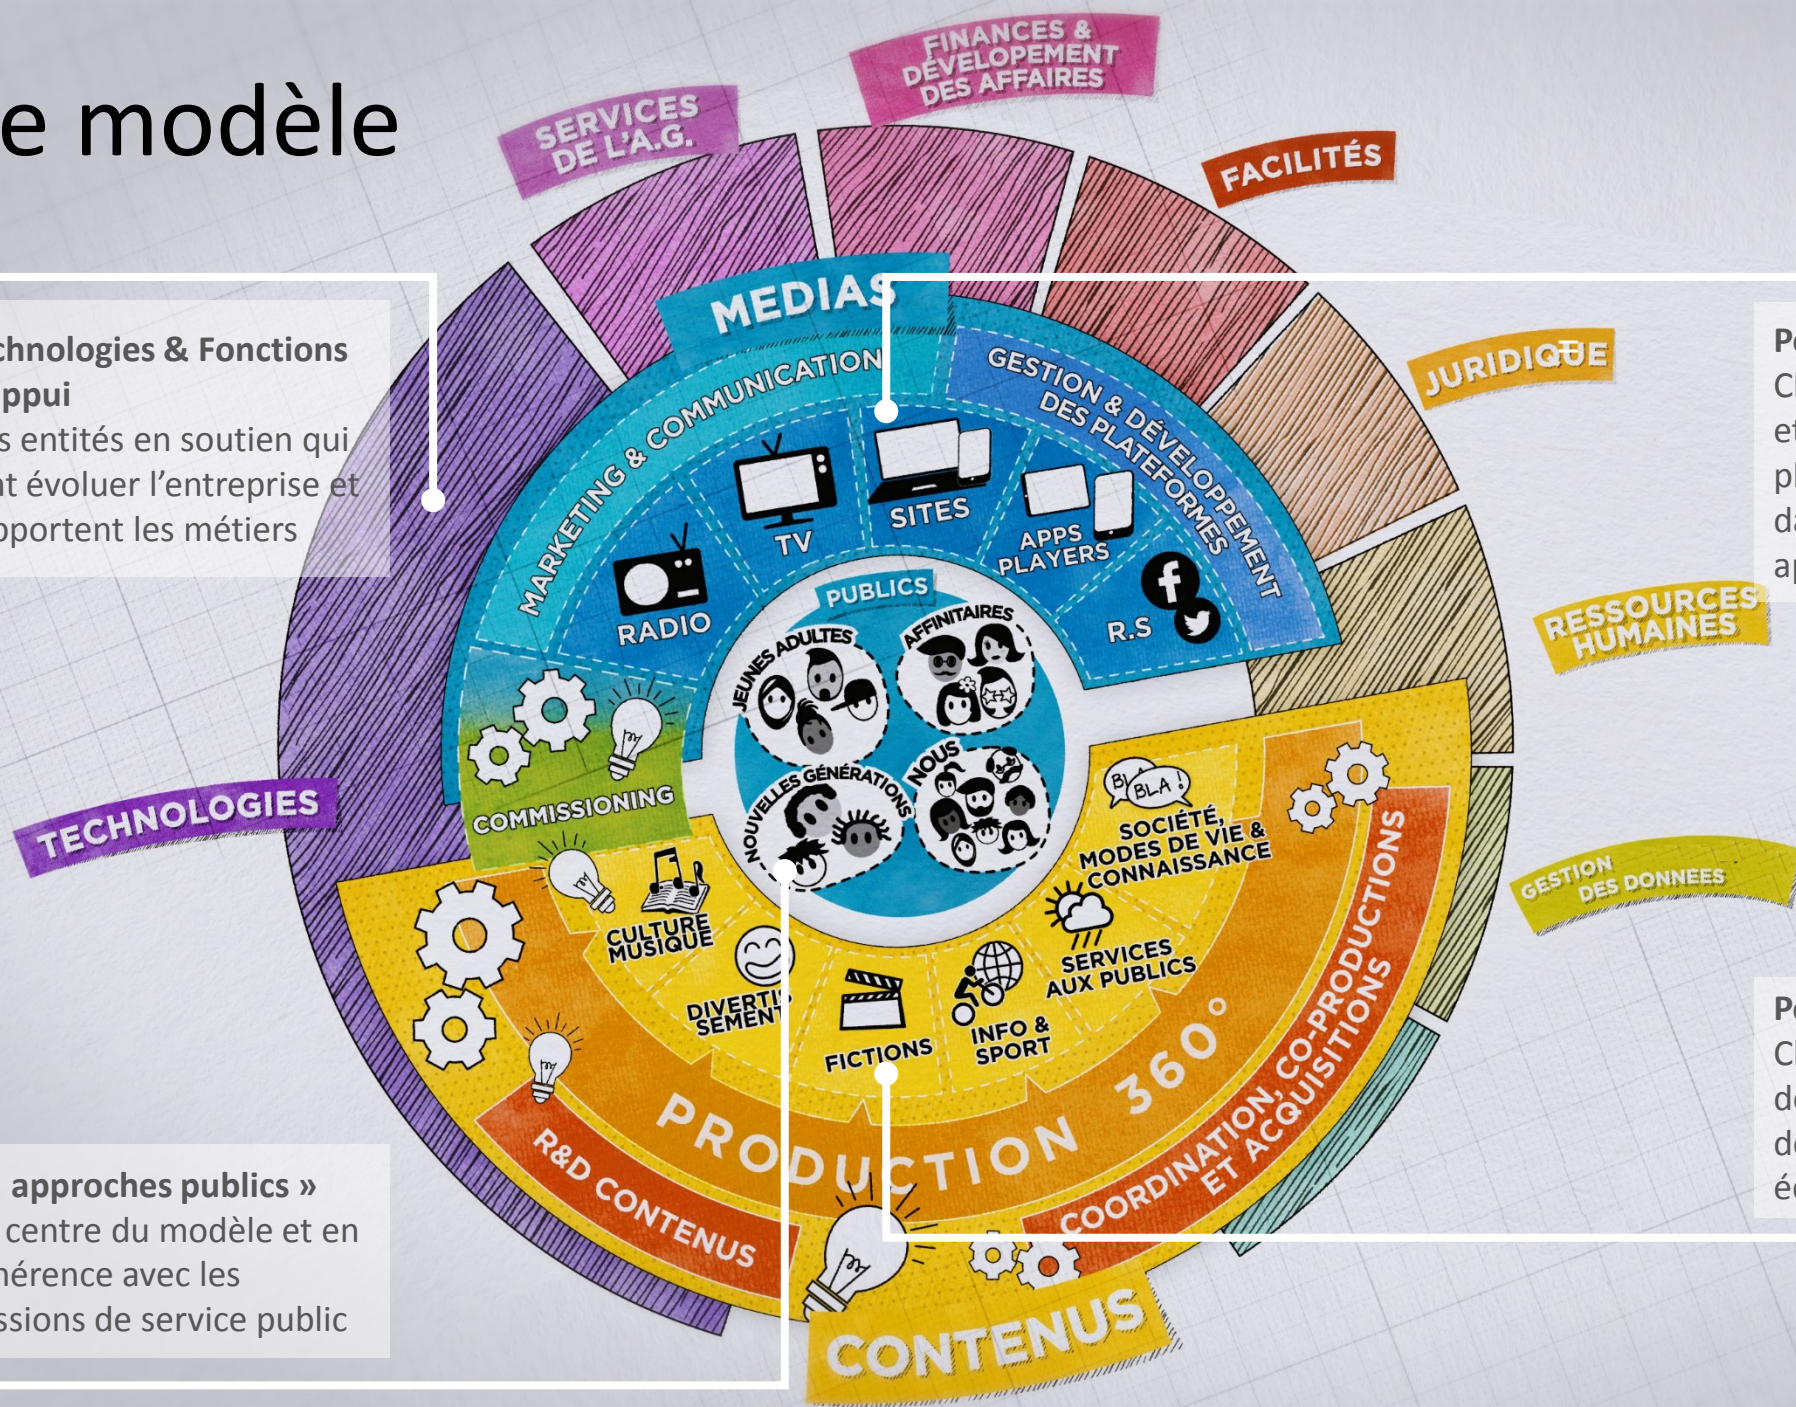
e modèle

chnologies & Fonctions ppui
s entités en soutien qui nt évoluer l'entreprise et pportent les métiers

approches publics »
centre du modèle et en hérence avec les ssions de service public

SERVICES DE L'A.G.

FINANCES & DÉVELOPPEMENT DES AFFAIRES

FACILITÉS

JURIDIQUE

RESSOURCES HUMAINES

GESTION DES DONNEES

TECHNOLOGIES

MEDIAS

MARKETING & COMMUNICATION

GESTION & DÉVELOPPEMENT DES PLATEFORMES

TV

SITES

APPS PLAYERS

RADIO

R.S

PUBLICS

JEUNES ADULTES

AFFINITAIRES

NOUVELLES GÉNÉRATIONS

NOUS

COMMISSIONING

BLA BLA

SOCIÉTÉ, MODES DE VIE & CONNAISSANCE

CULTURE MUSIQUE

DIVERTISSEMENT

FICTIONS

INFO & SPORT

SERVICES AUX PUBLICS

PRODUCTION 360°

COORDINATION, CO-PRODUCTIONS ET ACQUISITIONS

R&D CONTENUS

CONTENUS

Pc
Cl
et
pl
da
ap

Pc
Cl
de
de
é